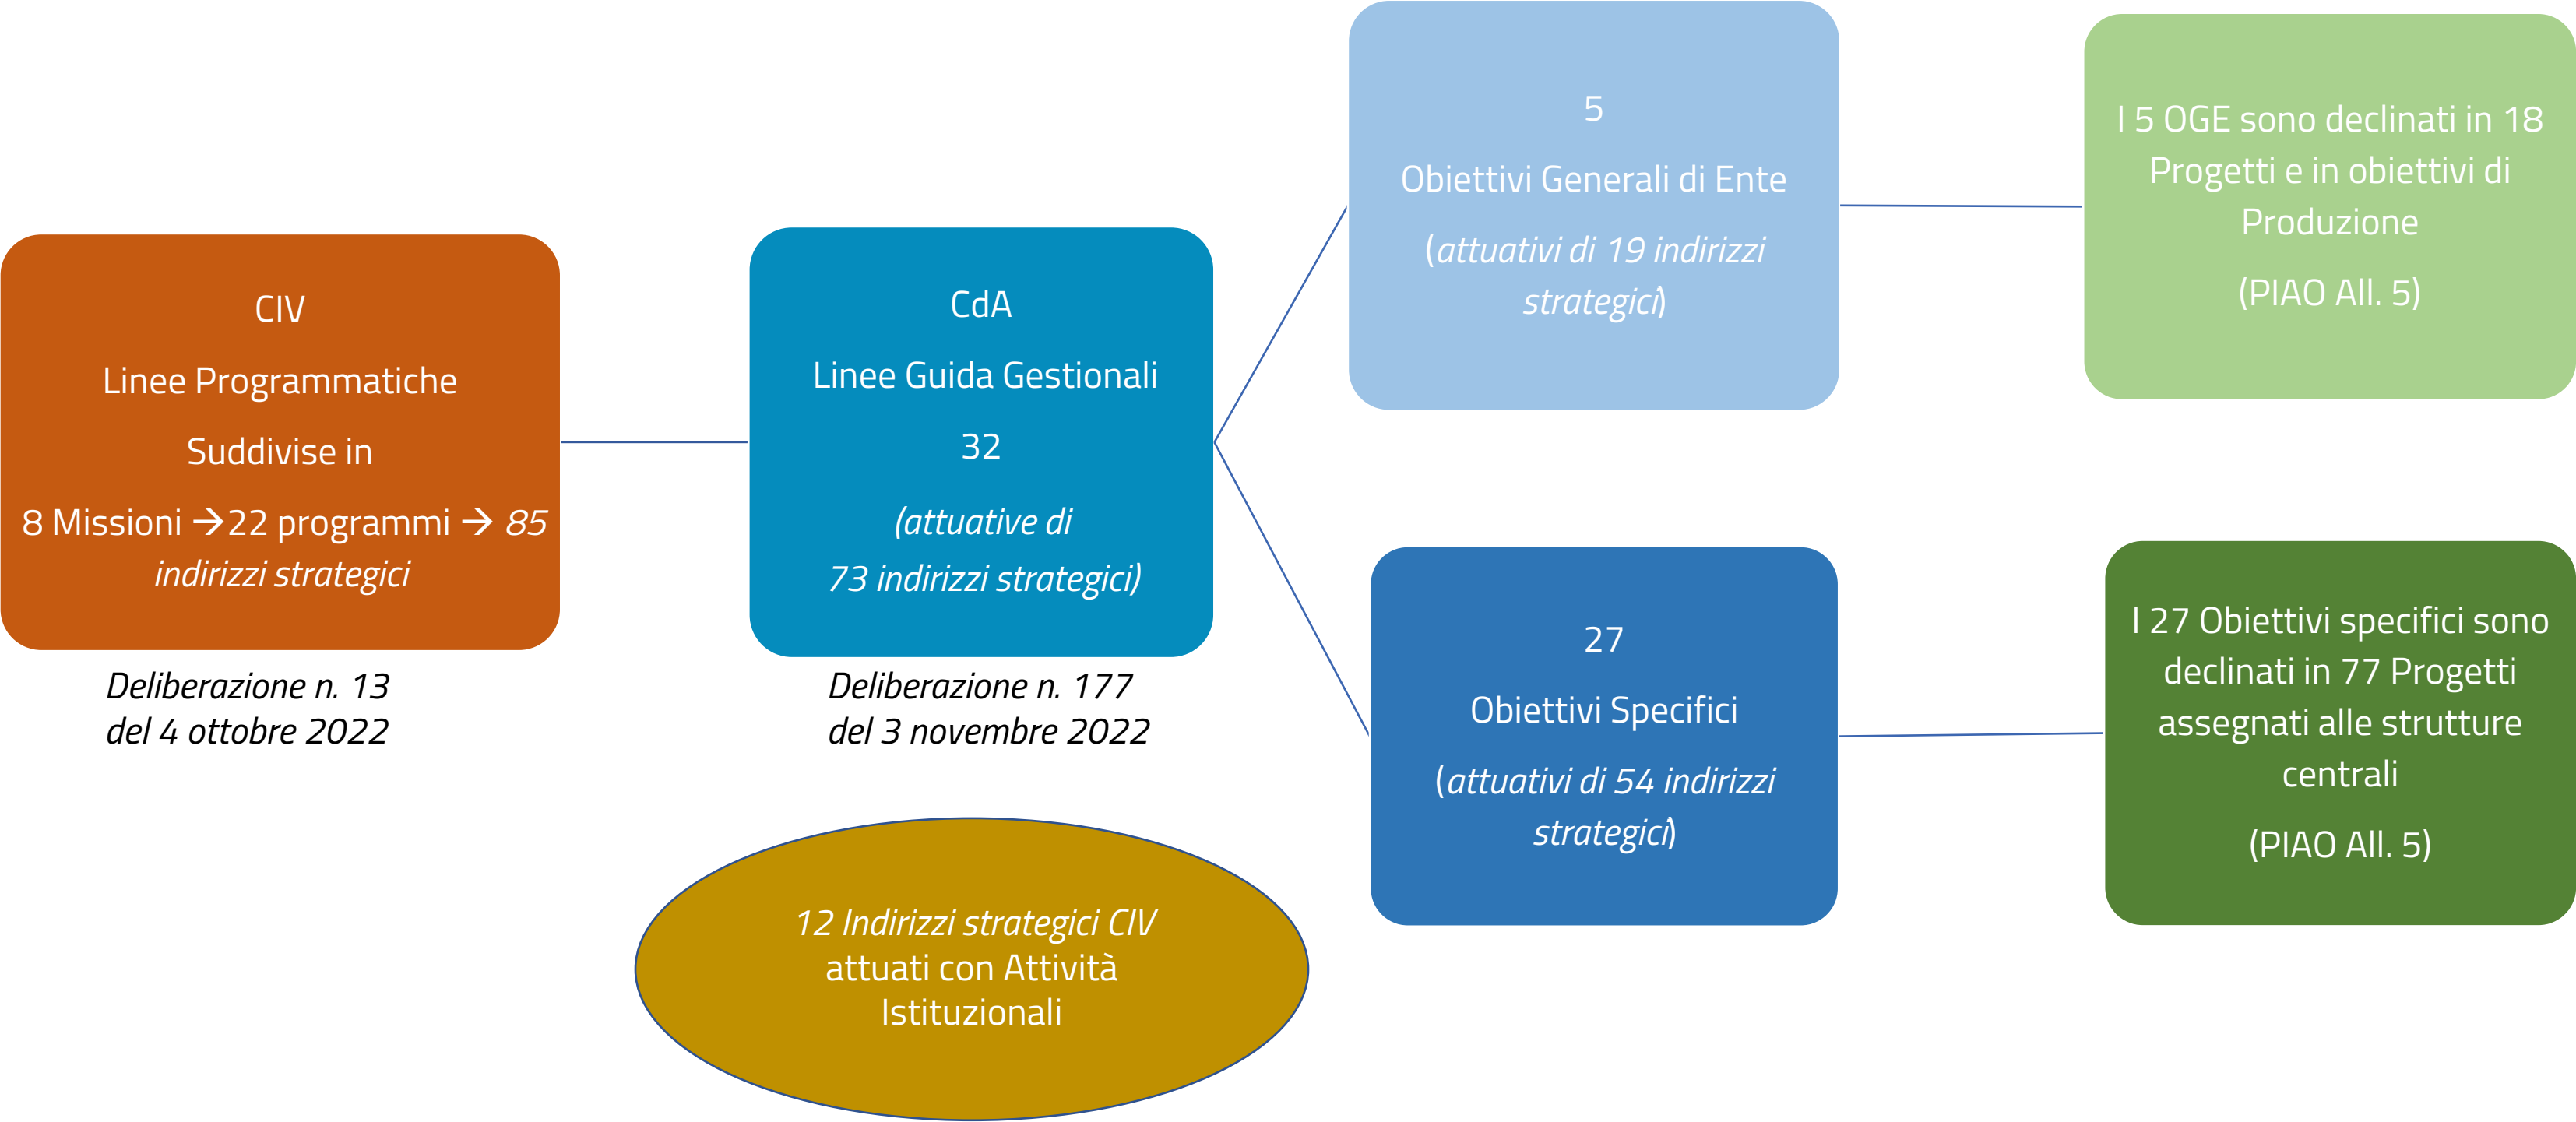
CIV

Linee Programmatiche

Suddivise in

8 Missioni →22 programmi → 85 indirizzi strategici

Deliberazione n. 13 del 4 ottobre 2022

CdA

Linee Guida Gestionali

32

(attuative di 73 indirizzi strategici)

Deliberazione n. 177 del 3 novembre 2022

12 Indirizzi strategici CIV attuati con Attività Istituzionali

5

Obiettivi Generali di Ente

(attuativi di 19 indirizzi strategici)

I 5 OGE sono declinati in 18 Progetti e in obiettivi di Produzione

(PIAO All. 5)

27

Obiettivi Specifici

(attuativi di 54 indirizzi strategici)

I 27 Obiettivi specifici sono declinati in 77 Progetti assegnati alle strutture centrali

(PIAO All. 5)